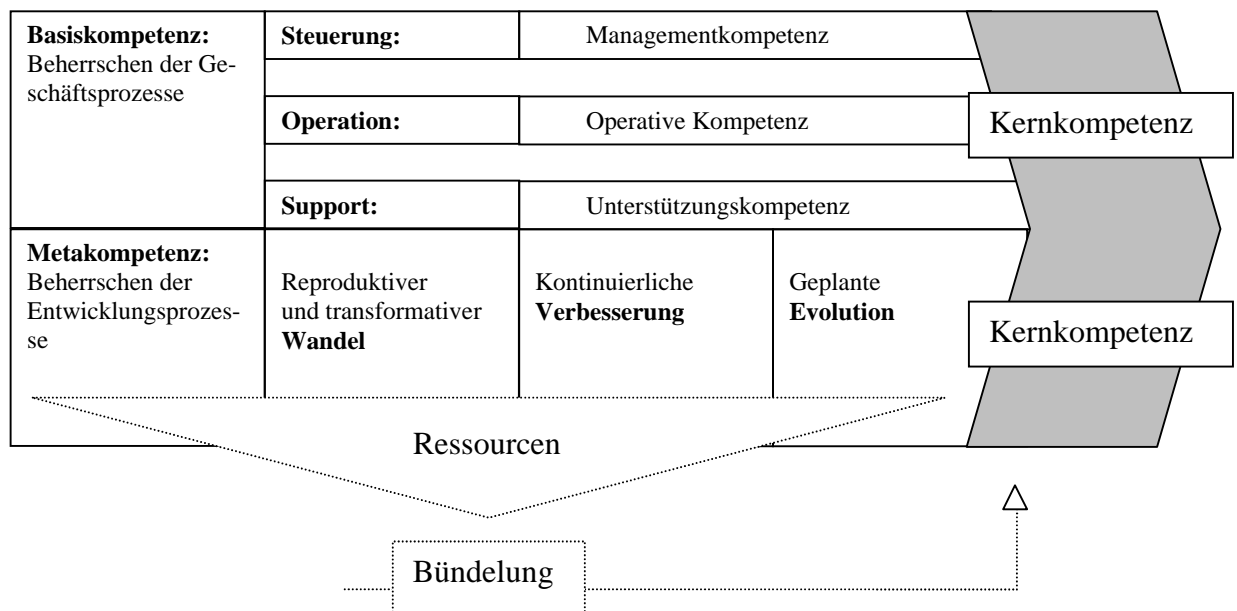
**Basiskompetenz:** Beherrschen der Geschäftsprozesse

**Steuerung:** Managementkompetenz

**Operation:** Operative Kompetenz

**Support:** Unterstützungskompetenz

Kernkompetenz

**Metakompetenz:** Beherrschen der Entwicklungsprozesse

Reproduktiver und transformativer **Wandel**

Kontinuierliche **Verbesserung**

Geplante **Evolution**

Kernkompetenz

Ressourcen

Bündelung